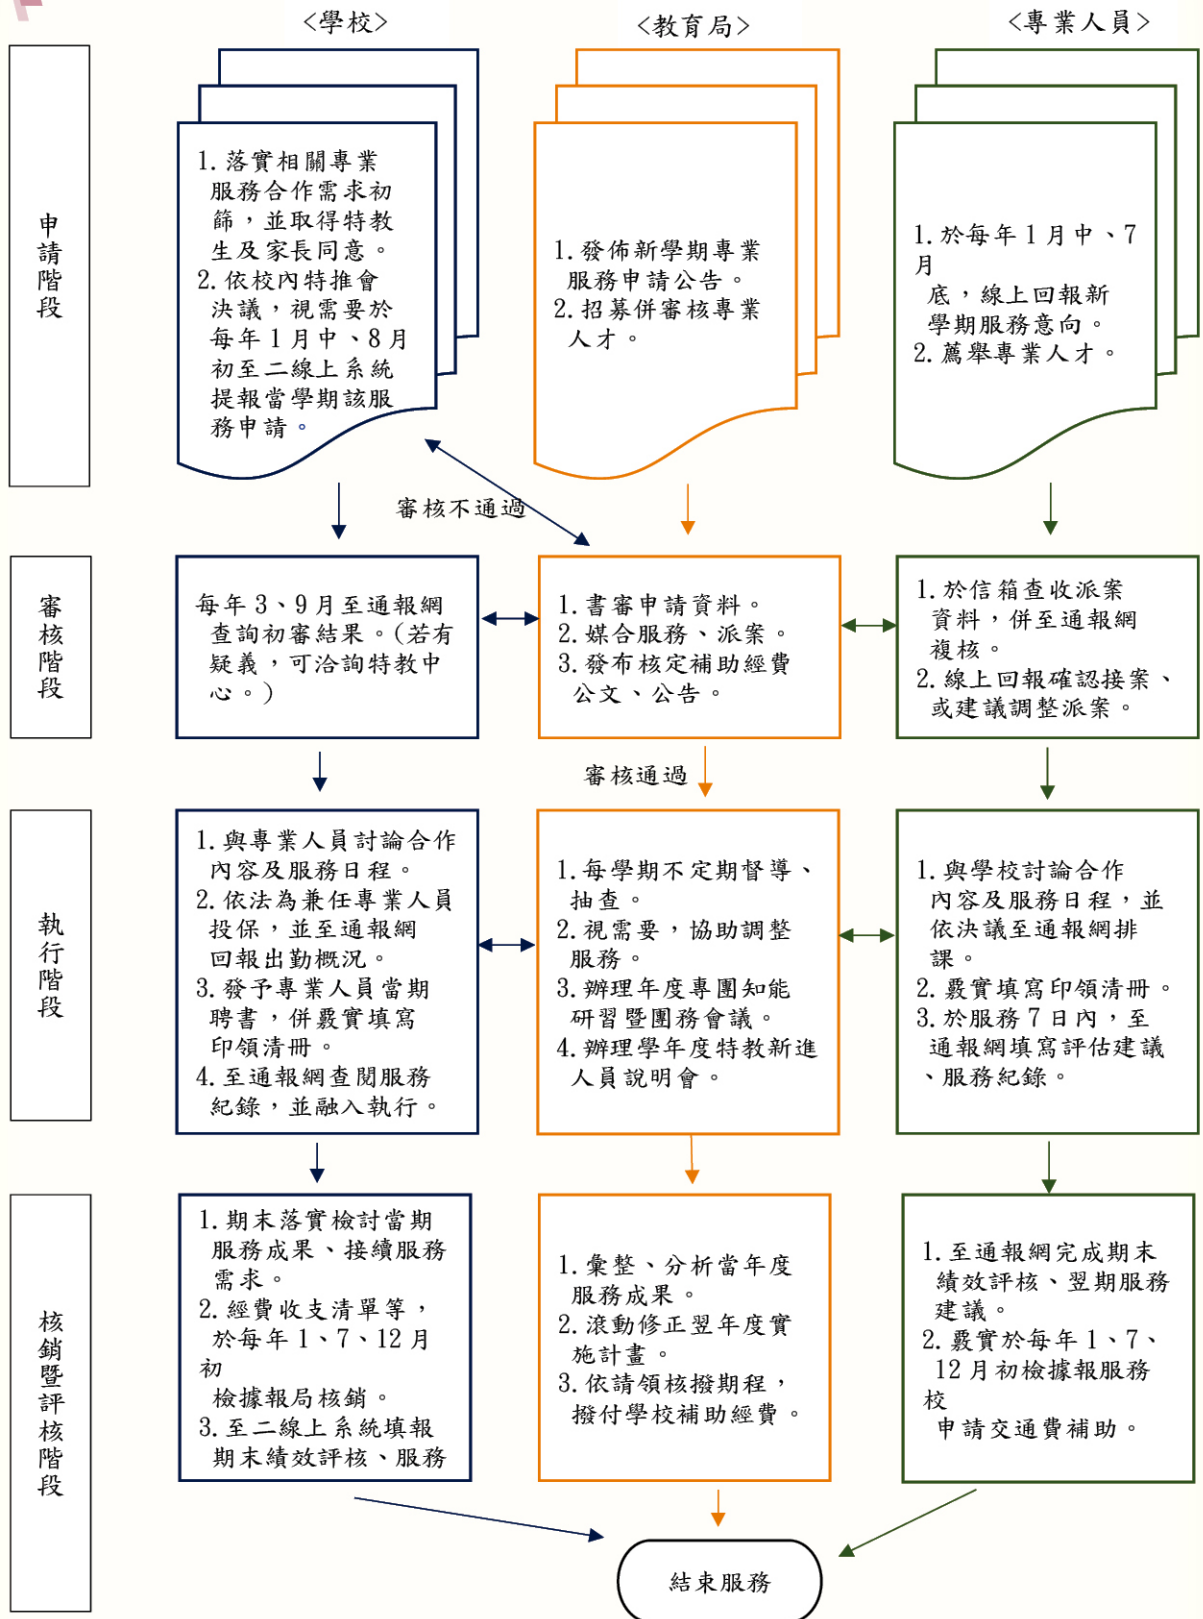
<學校>

<教育局>

<專業人員>

申請階段

1. 落實相關專業服務合作需求初篩，並取得特教生及家長同意。
2. 依校內特推會決議，視需要於每年 1 月中、8 月初至二線上系統提報當學期該服務申請。

1. 發佈新學期專業服務申請公告。
2. 招募併審核專業人才。

1. 於每年 1 月中、7 月
底，線上回報新學期服務意向。
2. 薦舉專業人才。

審核不通過

審核階段

每年 3、9 月至通報網查詢初審結果。(若有疑義，可洽詢特教中心。)

1. 書審申請資料。
2. 媒合服務、派案。
3. 發布核定補助經費公文、公告。

1. 於信箱查收派案資料，併至通報網複核。
2. 線上回報確認接案、或建議調整派案。

審核通過

執行階段

1. 與專業人員討論合作內容及服務日程。
2. 依法為兼任專業人員投保，並至通報網回報出勤概況。
3. 發予專業人員當期聘書，併覈實填寫印領清冊。
4. 至通報網查閱服務紀錄，並融入執行。

1. 每學期不定期督導、抽查。
2. 視需要，協助調整服務。
3. 辦理年度專團知能研習暨團務會議。
4. 辦理學年度特教新進人員說明會。

1. 與學校討論合作內容及服務日程，並依決議至通報網排課。
2. 覈實填寫印領清冊。
3. 於服務 7 日內，至通報網填寫評估建議、服務紀錄。

核銷暨評核階段

1. 期末落實檢討當期服務成果、接續服務需求。
2. 經費收支清單等，於每年 1、7、12 月初
檢據報局核銷。
3. 至二線上系統填報期末績效評核、服務

1. 彙整、分析當年度服務成果。
2. 滾動修正翌年度實施計畫。
3. 依請領核撥期程，撥付學校補助經費。

1. 至通報網完成期末績效評核、翌期服務建議。
2. 覈實於每年 1、7、12 月初檢據報服務校
申請交通費補助。

結束服務